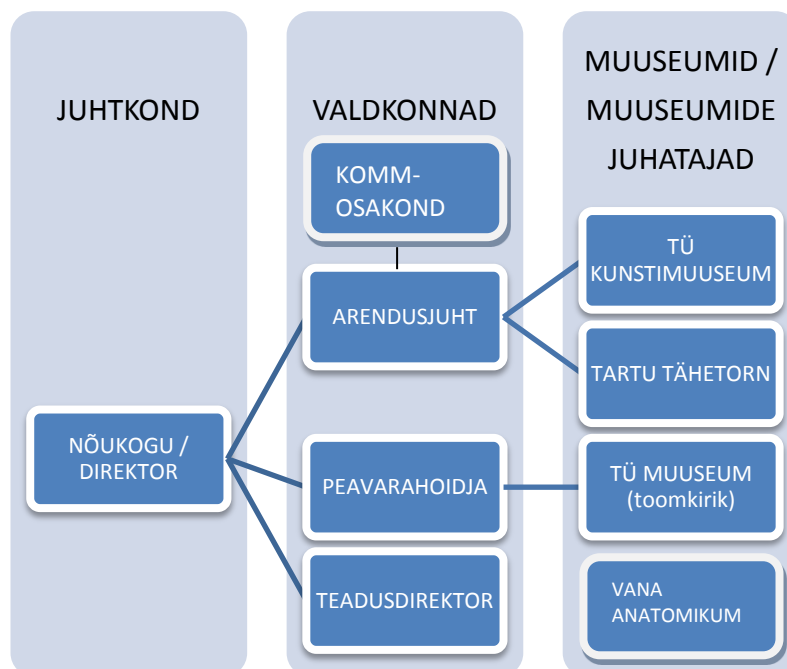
JUHTKOND

VALDKONNAD

MUUSEUMID / MUUSEUMIDE JUHATAJAD

KOMM-OSAKOND

ARENDUSJUHT

TÜ KUNSTIMUUSEUM

TARTU TÄHETORN

NÕUKOGU / DIREKTOR

PEAVARAHOIDJA

TÜ MUUSEUM (toomkirik)

TEADUSDIREKTOR

VANA ANATOMIKUM